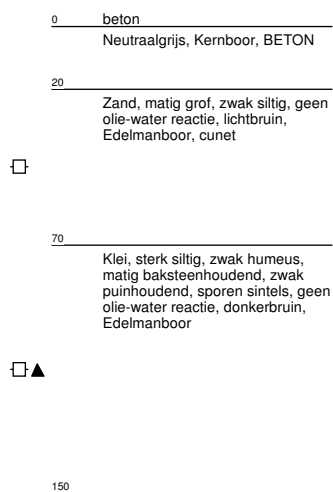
0 beton

Neutraalgrijs, Kernboor, BETON

20

Zand, matig grof, zwak siltig, geen olie-water reactie, lichtbruin, Edelmanboor, cunet

70

Klei, sterk siltig, zwak humeus, matig baksteenhoudend, zwak puinhoudend, sporen sintels, geen olie-water reactie, donkerbruin, Edelmanboor

150